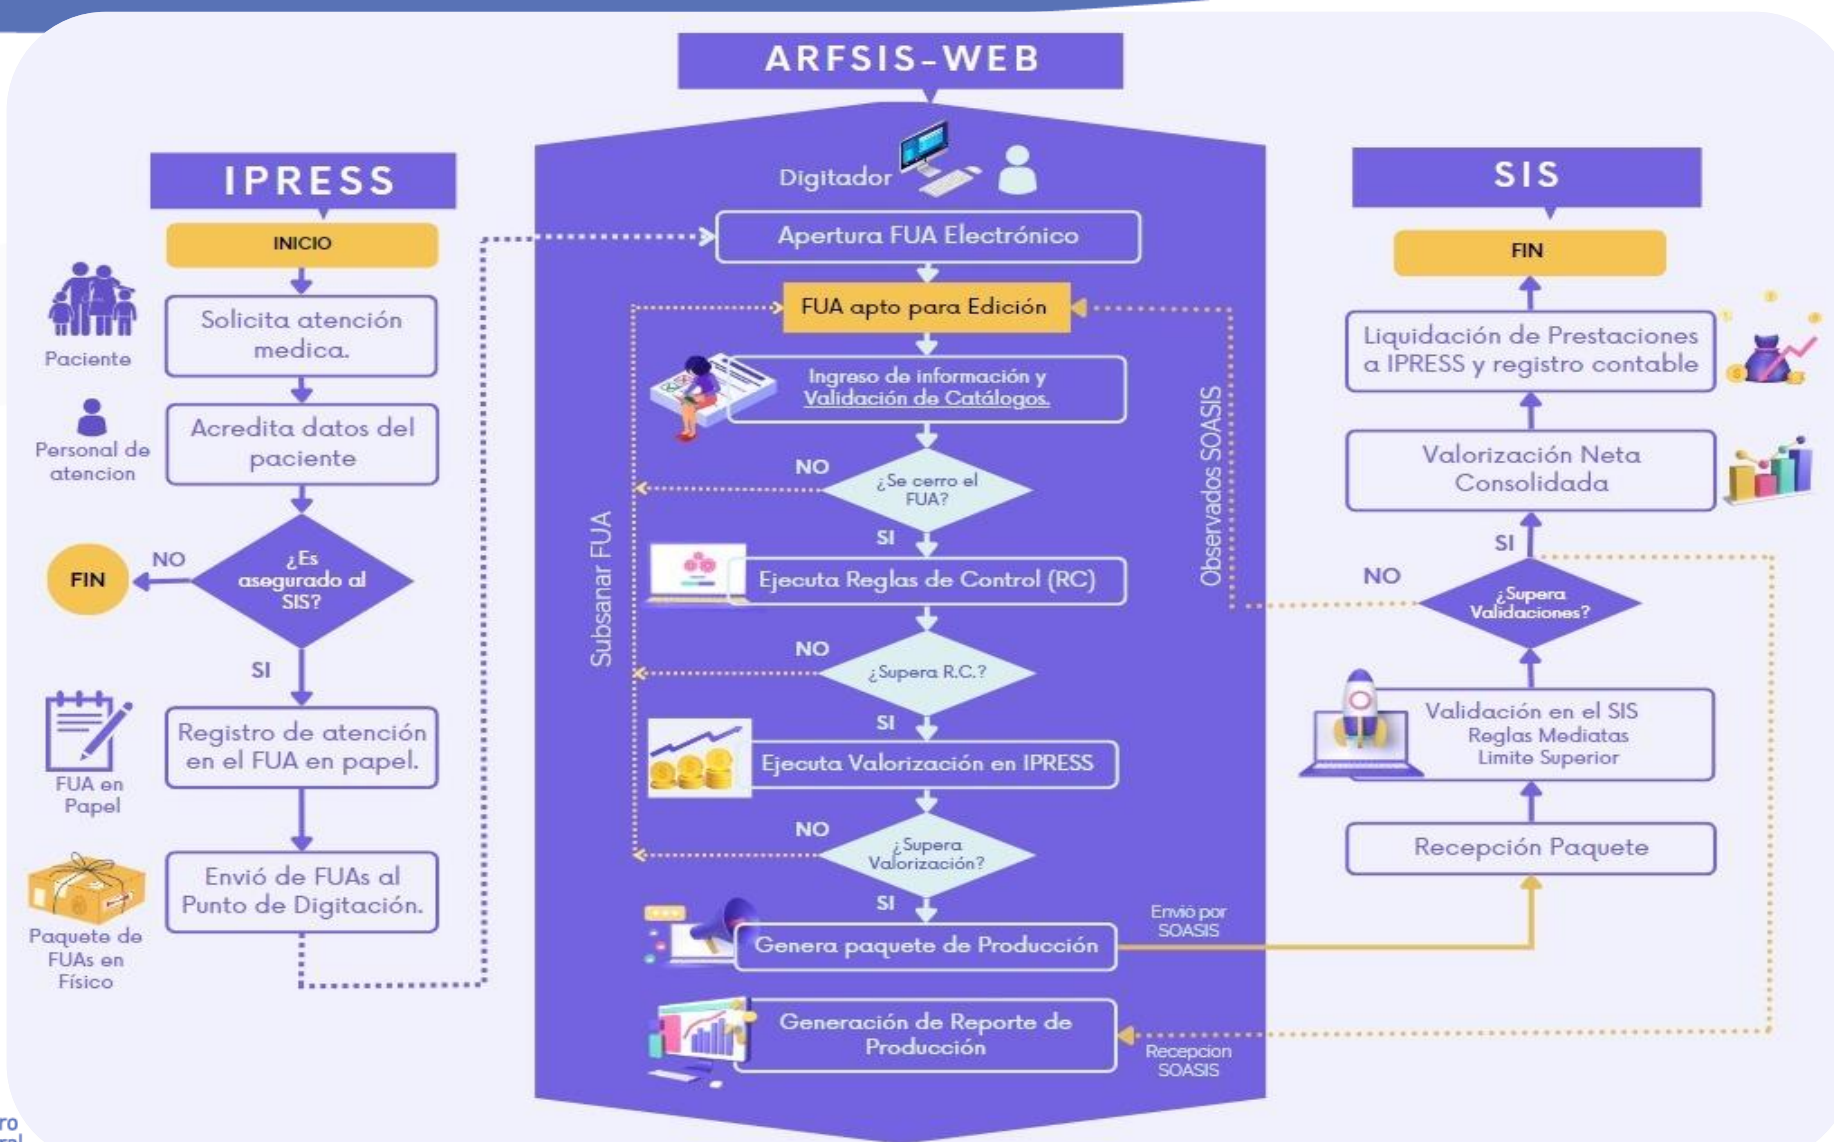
ARFSIS-WEB

IPRESS

INICIO

Paciente

Solicita atención medica.

Personal de atencion

Acredita datos del paciente

FIN

NO

¿Es asegurado al SIS?

SI

FUA en Papel

Registro de atención en el FUA en papel.

Paquete de FUAs en Físico

Envió de FUAs al Punto de Digitación.

Digitador

Apertura FUA Electrónico

FUA apto para Edición

Ingreso de información y Validación de Catálogos.

NO

¿Se cerro el FUA?

SI

Ejecuta Reglas de Control (RC)

Subsanar FUA

Observados SOASIS

NO

¿Supera R.C.?

SI

Ejecuta Valorización en IPRESS

NO

¿Supera Valorización?

SI

Genera paquete de Producción

Envío por SOASIS

Generación de Reporte de Producción

Recepcion SOASIS

SIS

FIN

Liquidación de Prestaciones a IPRESS y registro contable

Valorización Neta Consolidada

SI

NO

¿Supera Validaciones?

Validación en el SIS
Reglas Mediatas
Limite Superior

Recepción Paquete

ro
ral